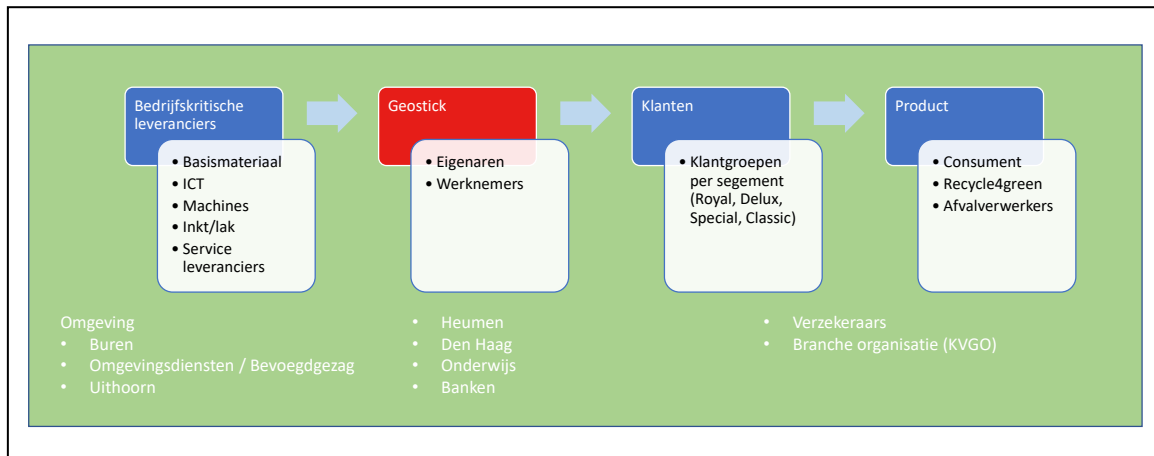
Bedrijfskritische leveranciers

- Basismateriaal
- ICT
- Machines
- Inkt/lak
- Service leveranciers

Geostick

- Eigenaren
- Werknemers

Klanten

- Klantgroepen per segement (Royal, Delux, Special, Classic)

Product

- Consument
- Recycle4green
- Afvalverwerkers

Omgeving
- Buren
- Omgevingsdiensten / Bevoegdgezag
- Uithoorn

- Heumen
- Den Haag
- Onderwijs
- Banken

- Verzekeraars
- Branche organisatie (KVGO)